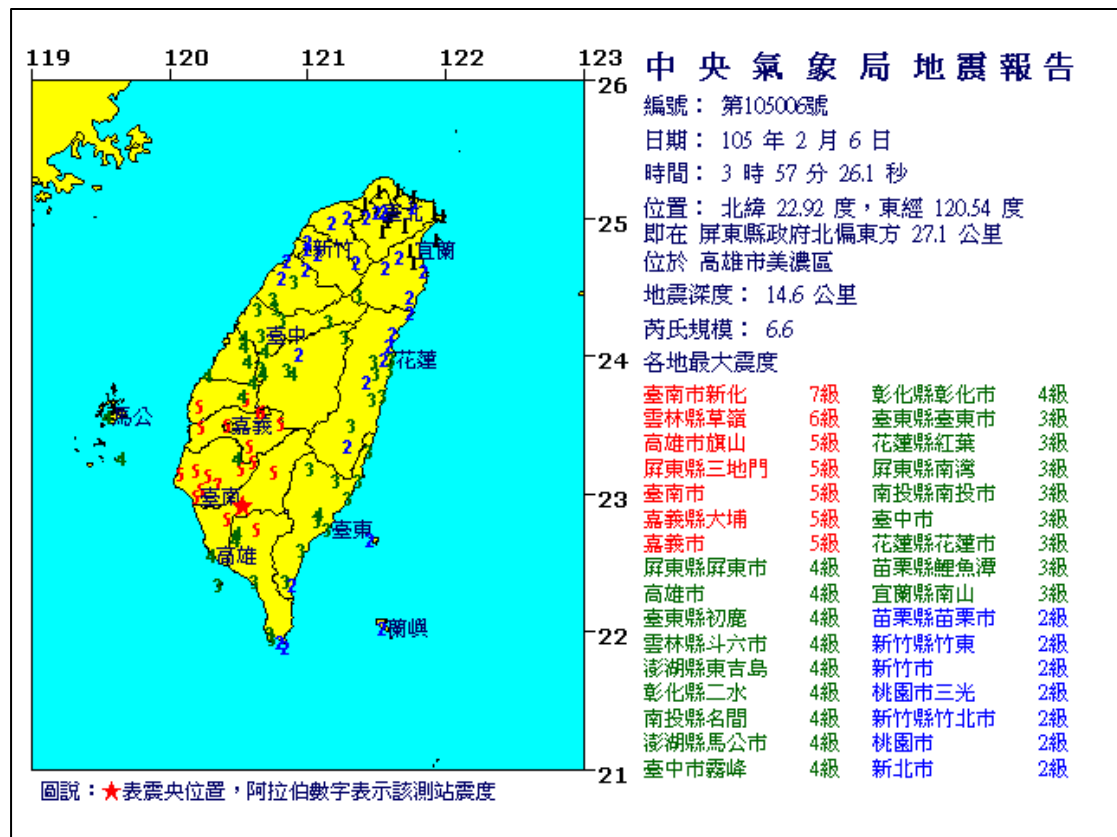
119 120 121 122 123

26 25 24 23 22 21

新竹 臺北 宜蘭 臺中 花蓮 馬公 嘉義 臺南 臺東 高雄 蘭嶼

中央氣象局地震報告

編號： 第105006號

日期： 105 年 2 月 6 日

時間： 3 時 57 分 26.1 秒

位置： 北緯 22.92 度，東經 120.54 度
即在 屏東縣政府北偏東方 27.1 公里
位於 高雄市美濃區

地震深度： 14.6 公里

芮氏規模： 6.6

各地最大震度

| | | | |
|---|---|---|---|
| 臺南市新化 | 7級 | 彰化縣彰化市 | 4級 |
| 雲林縣草嶺 | 6級 | 臺東縣臺東市 | 3級 |
| 高雄市旗山 | 5級 | 花蓮縣紅葉 | 3級 |
| 屏東縣三地門 | 5級 | 屏東縣南灣 | 3級 |
| 臺南市 | 5級 | 南投縣南投市 | 3級 |
| 嘉義縣大埔 | 5級 | 臺中市 | 3級 |
| 嘉義市 | 5級 | 花蓮縣花蓮市 | 3級 |
| 屏東縣屏東市 | 4級 | 苗栗縣鯉魚潭 | 3級 |
| 高雄市 | 4級 | 宜蘭縣南山 | 3級 |
| 臺東縣初鹿 | 4級 | 苗栗縣苗栗市 | 2級 |
| 雲林縣斗六市 | 4級 | 新竹縣竹東 | 2級 |
| 澎湖縣東吉島 | 4級 | 新竹市 | 2級 |
| 彰化縣二水 | 4級 | 桃園市三光 | 2級 |
| 南投縣名間 | 4級 | 新竹縣竹北市 | 2級 |
| 澎湖縣馬公市 | 4級 | 桃園市 | 2級 |
| 臺中市霧峰 | 4級 | 新北市 | 2級 |

圖說：★表震央位置，阿拉伯數字表示該測站震度